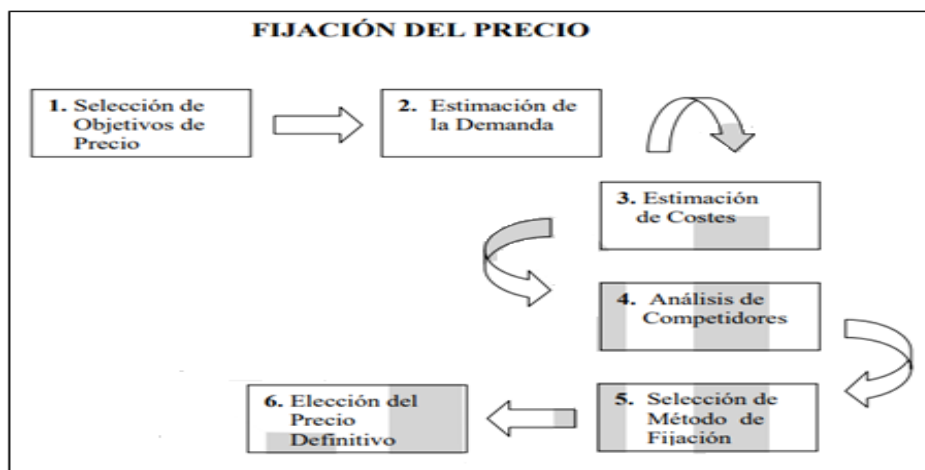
FIJACIÓN DEL PRECIO

1. Selección de Objetivos de Precio

2. Estimación de la Demanda

3. Estimación de Costes

4. Análisis de Competidores

5. Selección de Método de Fijación

6. Elección del Precio Definitivo